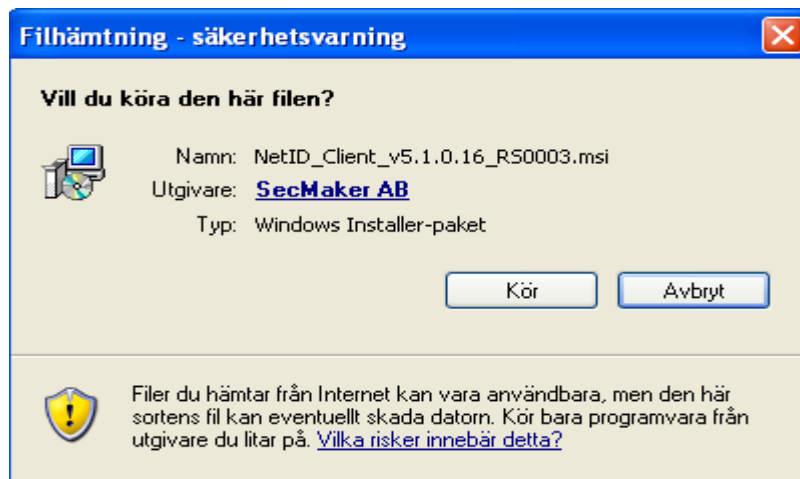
Filhämtning - säkerhetsvarning

Vill du köra den här filen?

Namn: NetID_Client_v5.1.0.16_RS0003.msi
Utgivare: SecMaker AB
Typ: Windows Installer-paket

Kör
Avbryt

Filer du hämtar från Internet kan vara användbara, men den här sortens fil kan eventuellt skada datorn. Kör bara programvara från utgivare du litar på. Vilka risker innebär detta?